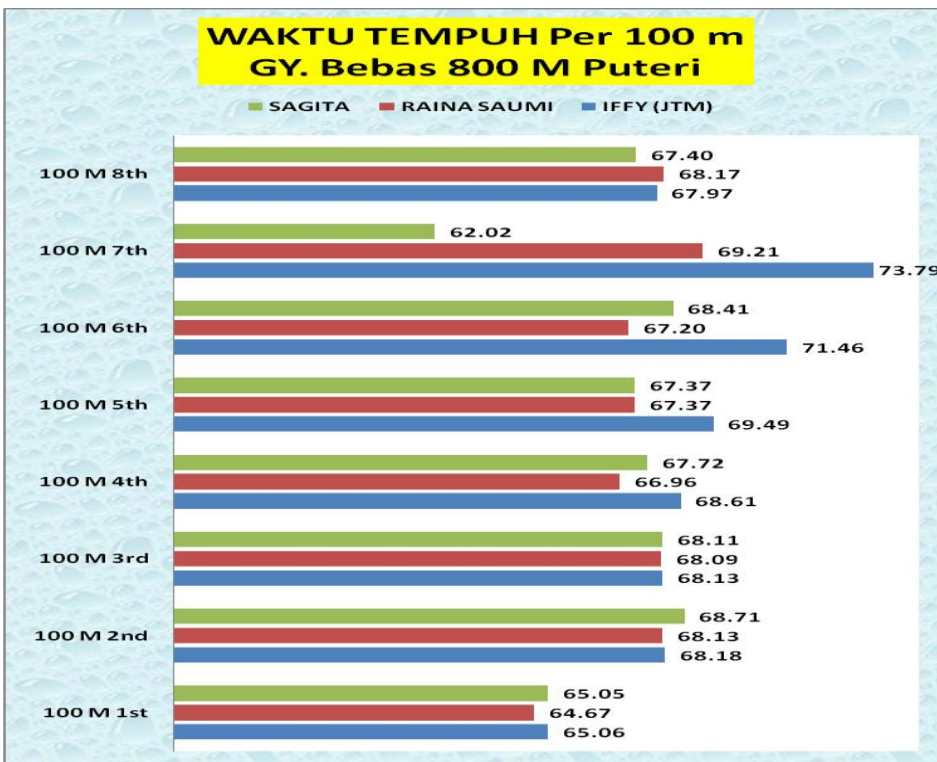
WAKTU TEMPUH Per 100 m
GY. Bebas 800 M Puteri

SAGITA RAINA SAUMI IFFY (JTM)

100 M 8th
67.40
68.17
67.97

100 M 7th
62.02
69.21
73.79

100 M 6th
68.41
67.20
71.46

100 M 5th
67.37
67.37
69.49

100 M 4th
67.72
66.96
68.61

100 M 3rd
68.11
68.09
68.13

100 M 2nd
68.71
68.13
68.18

100 M 1st
65.05
64.67
65.06